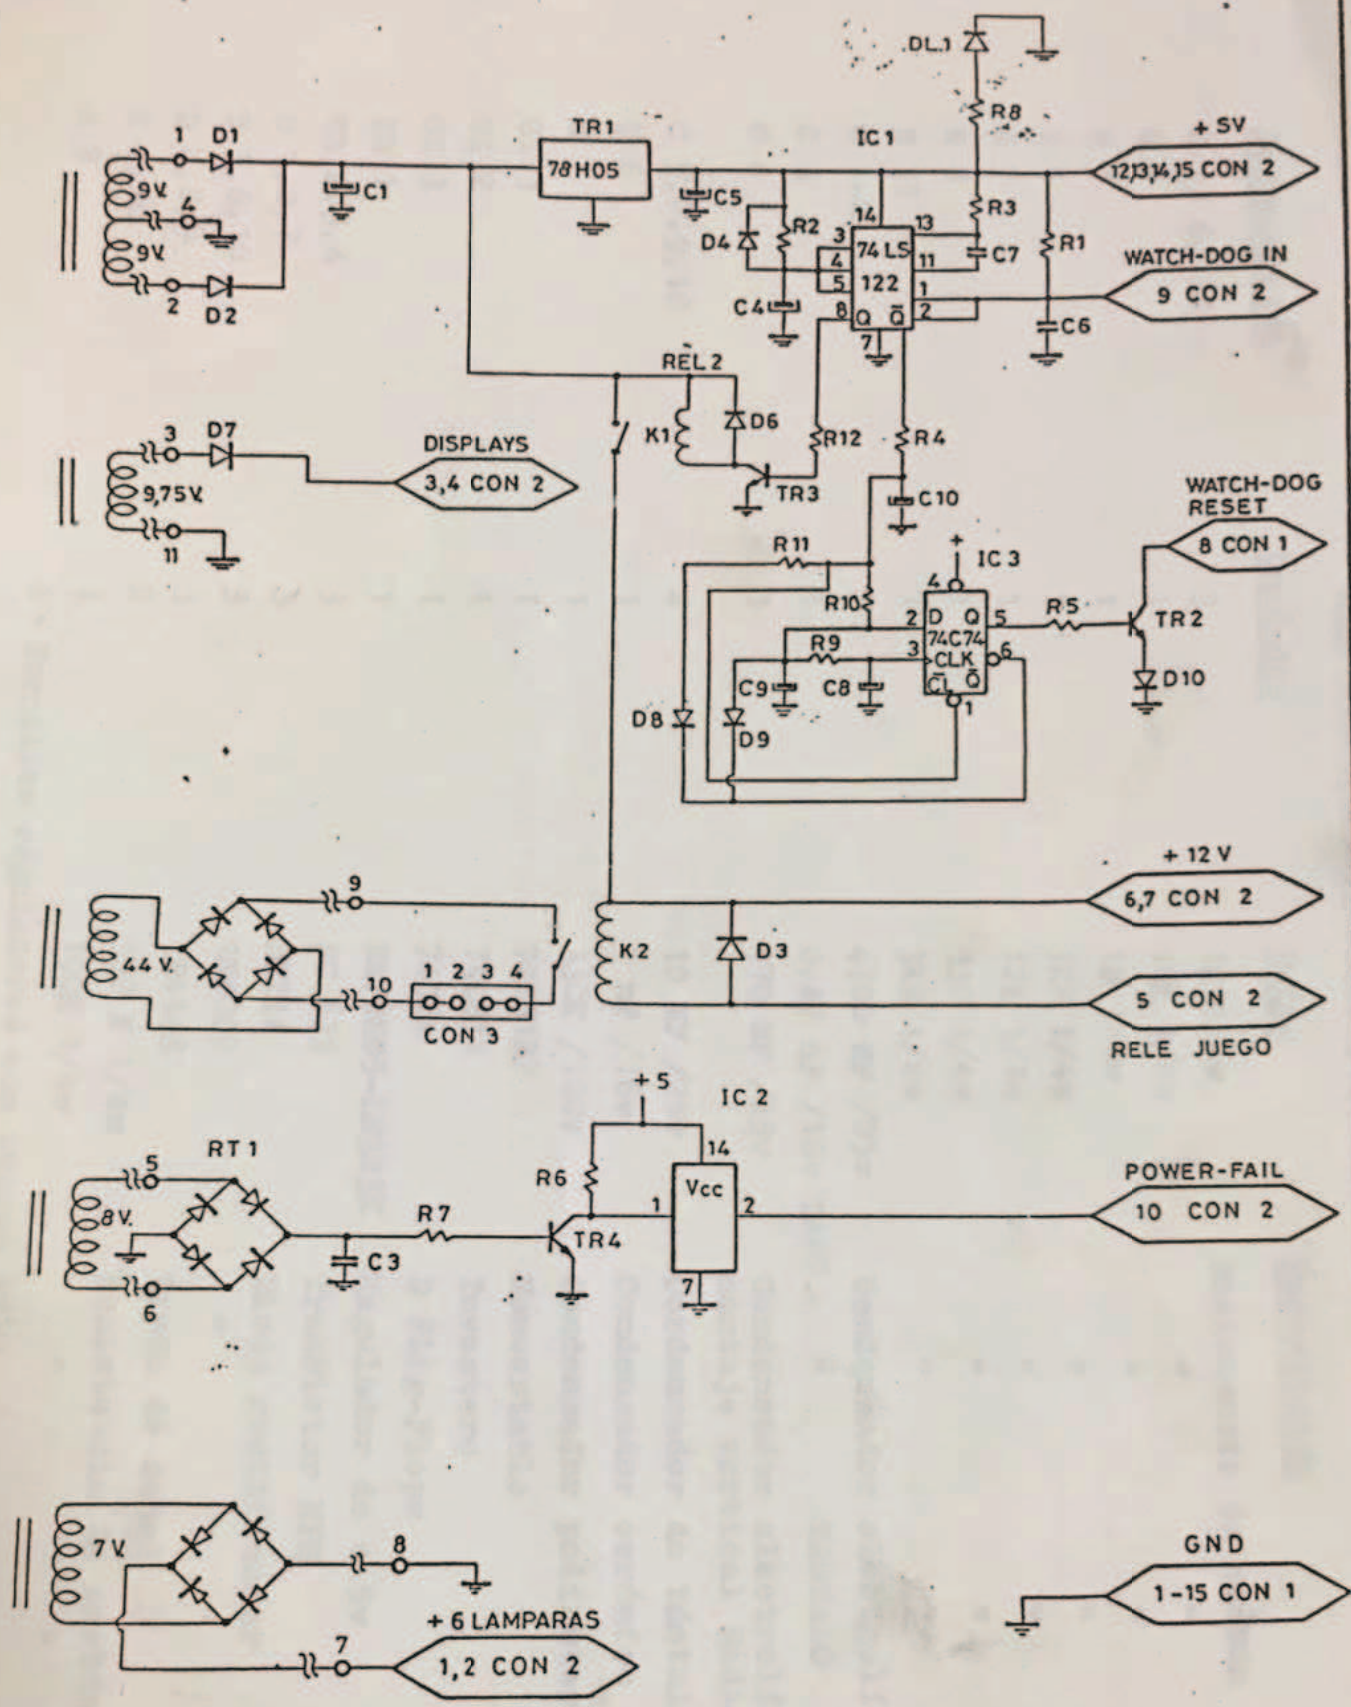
DL.1

R8

+ 5V

TR1

IC1

1 D1

78H05

12,13,14,15 CON 2

9V.

4

C1

C5

14 13

R3

9V.

D4

R2

3 74 LS

R1

2 D2

4

11

C7

WATCH-DOG IN

5 122

C4

8 Q $\bar{Q}$ 2

1

9 CON 2

C6

7

REL 2

K1

D6

R12

R4

3 D7

DISPLAYS

9,75V.

3,4 CON 2

TR3

C10

11

WATCH-DOG RESET

R11

+

IC 3

8 CON 1

4

R10

2 D Q 5

R5

TR2

R9

3 74C74 CLK

6

C9

C8

$\bar{Cl}$ $\bar{Q}$

D10

D8

D9

1

+ 12 V

9

6,7 CON 2

44 V.

K2

D3

10

1 2 3 4

5 CON 2

CON 3

RELE JUEGO

+ 5

IC 2

RT 1

14

5

R6

POWER-FAIL

8V.

R7

1 Vcc 2

10 CON 2

TR4

C3

6

7

7V.

8

GND

1-15 CON 1

+ 6 LAMPARAS

7

1,2 CON 2